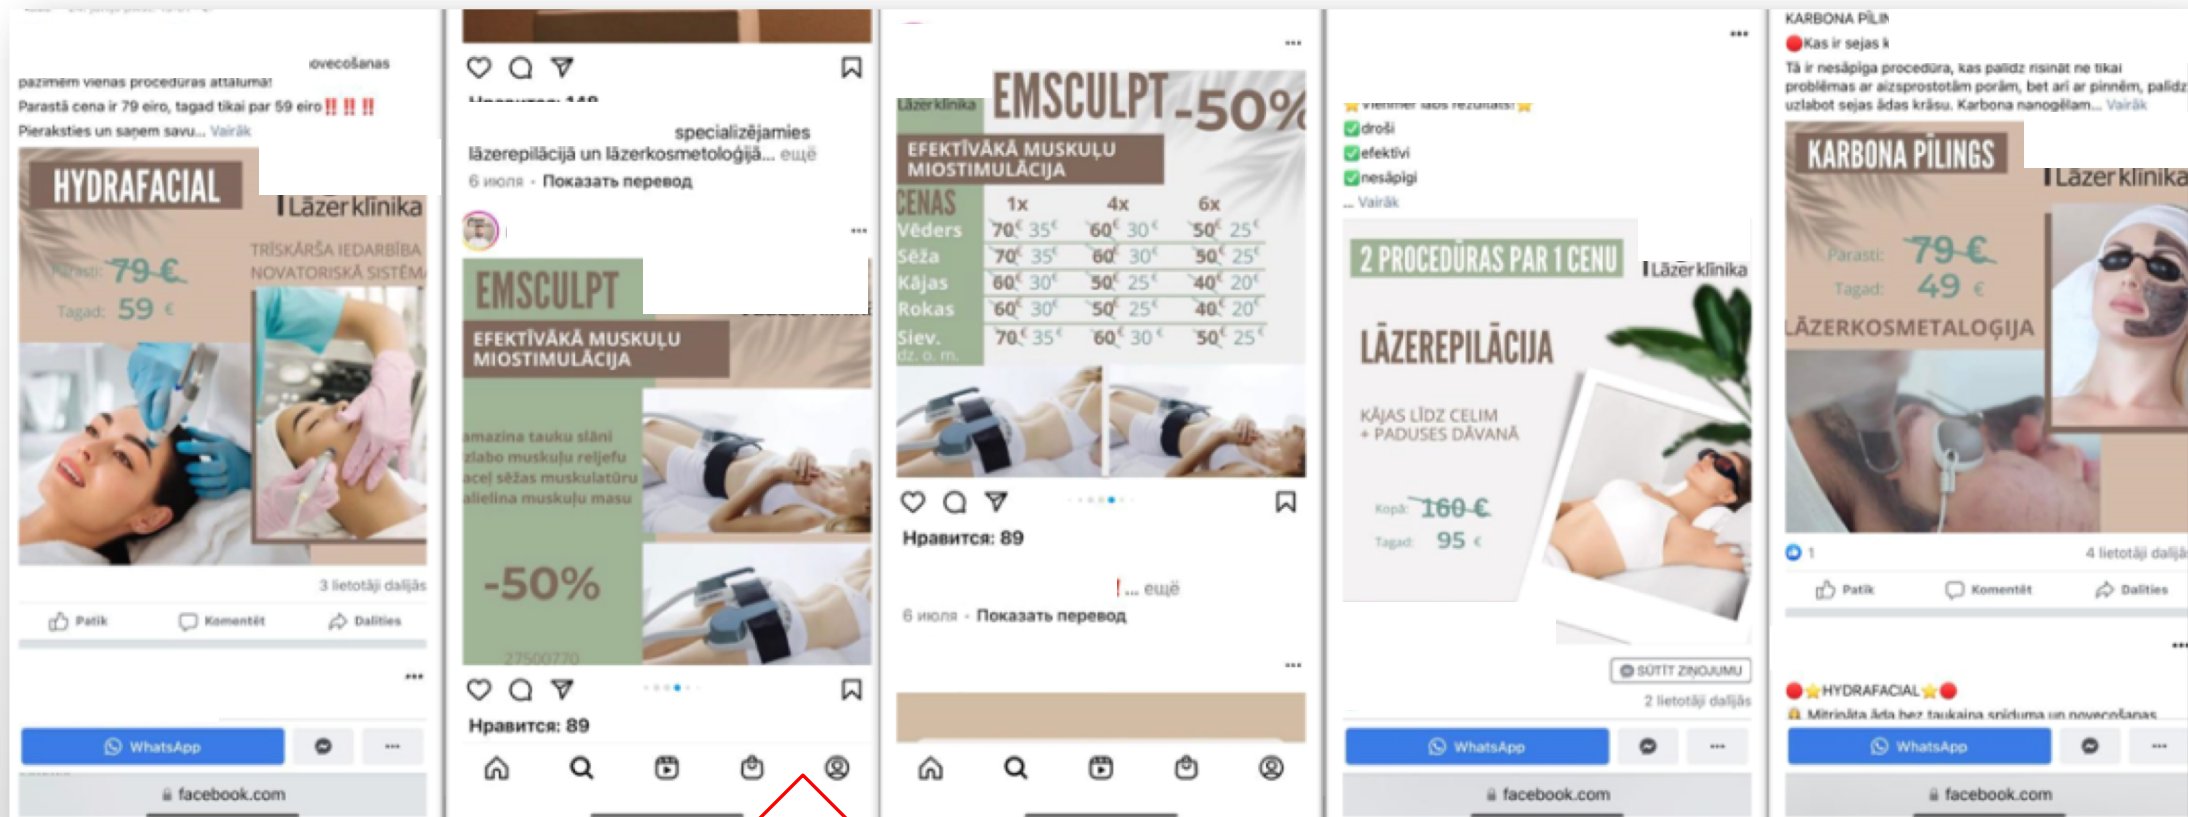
novecošanas
pazīmēm vienas procedūras attālumā!
Parastā cena ir 79 eiro, tagad tikai par 59 eiro‼️‼️‼️
Pieraksties un saņem savu... Vairāk

HYDRAFACIAL
Lāzerklīnika
TRĪSKĀRŠA IEDARBĪBA
NOVATORISKĀ SISTĒM
Parasti: 79 €
Tagad: 59 €

3 lietotāji dalījās
Patīk Komentēt Dalīties
WhatsApp
facebook.com

Нравится: 148
specializējamies
lāzerepilācijā un lāzerkosmetoloģijā... ещё
6 июля · Показать перевод

EMSCULPT
EFEKTĪVĀKĀ MUSKUĻU MIOSTIMULĀCIJA
samazina tauku slāni
uzlabo muskuļu reljefu
uzlabo sēžas muskulatūru
palielina muskuļu masu
-50%
27500770
Нравится: 89

Lāzerklīnika
EMSCULPT -50%
EFEKTĪVĀKĀ MUSKUĻU MIOSTIMULĀCIJA
| CENAS | 1x | 4x | 6x |
|---|---|---|---|
| Vēders | 70€ 35€ | 60€ 30€ | 50€ 25€ |
| Sēža | 70€ 35€ | 60€ 30€ | 50€ 25€ |
| Kājas | 60€ 30€ | 50€ 25€ | 40€ 20€ |
| Rokas | 60€ 30€ | 50€ 25€ | 40€ 20€ |
| Siev. dz. o. m. | 70€ 35€ | 60€ 30€ | 50€ 25€ |
Нравится: 89
! ... ещё
6 июля · Показать перевод

Vienmēr labs rezultāts!
droši
efektīvi
nesāpīgi
... Vairāk
2 PROCEDŪRAS PAR 1 CENU
Lāzerklīnika
LĀZEREPILĀCIJA
KĀJAS LĪDZ CEļIM + PADUSES DĀVANĀ
Kopā: 160 €
Tagad: 95 €
SŪTĪT ZIŅOJUMU
2 lietotāji dalījās
WhatsApp
facebook.com

KARBONA PĪLIN
Kas ir sejas k
Tā ir nesāpīga procedūra, kas palīdz risināt ne tikai problēmas ar aizsprostotām porām, bet arī ar pinnēm, palīdz uzlabot sejas ādas krāsu. Karbona nanogēlam... Vairāk
KARBONA PĪLINGS
Lāzerklīnika
Parasti: 79 €
Tagad: 49 €
LĀZERKOSMETALOGIJA
1
4 lietotāji dalījās
Patīk Komentēt Dalīties
HYDRAFACIAL
Mitrināta āda bez taukaina spīduma un novecošanas
WhatsApp
facebook.com